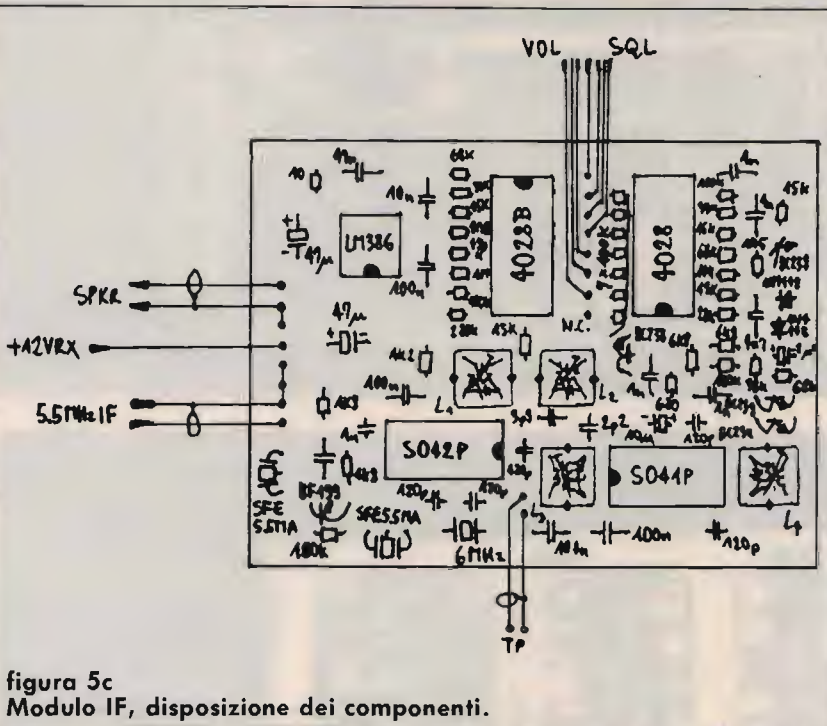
VOL SQL

SPKR
+12VRX
5.5MHz IF

10
47n
10n
+1
47μ
LM386
100n
68K
4028B
4028
45K
47μ
4K2
100n
100n
4K3
1n
4K3
L1
L2
S042P
S041P
3p3
2p2
N.C.
BC238
SFE 5.5MA
BF199
SFE5.5MA
180K
6MHz
100n
100n
120p
L3
L4

TP

figura 5c
Modulo IF, disposizione dei componenti.